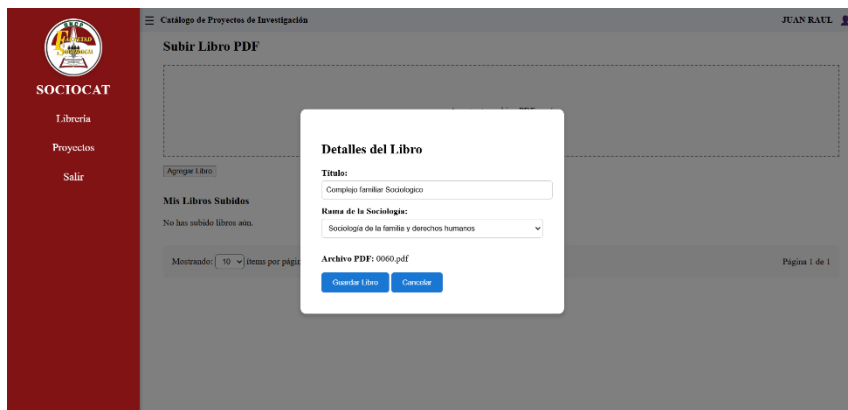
SOCIOCAT

Librería

Proyectos

Salir

☰ Catálogo de Proyectos de Investigación

JUAN RAUL

Subir Libro PDF

Agregar Libro

Mis Libros Subidos

No has subido libros aún.

Mostrando: 10 ítems por págir

Página 1 de 1

Detalles del Libro

Título:

Complejo familiar Sociologico

Rama de la Sociología:

Sociología de la familia y derechos humanos

Archivo PDF: 0060.pdf

Guardar Libro

Cancelar